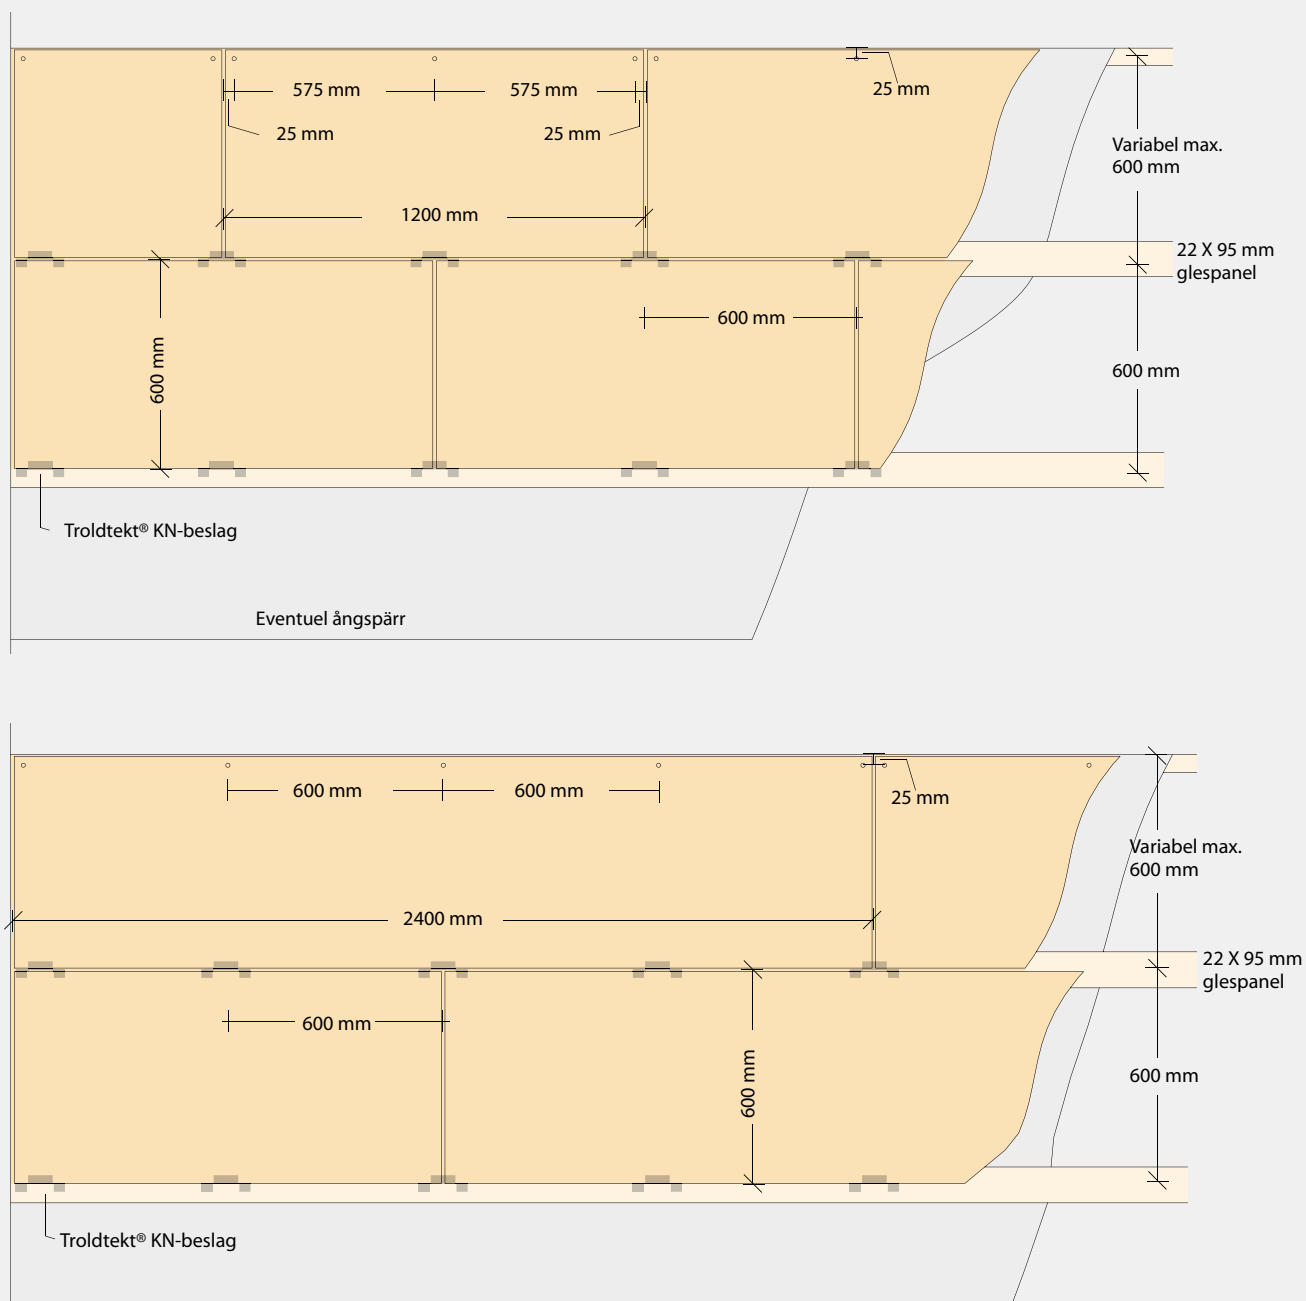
575 mm
575 mm
25 mm
25 mm
25 mm
1200 mm
Variabel max. 600 mm
22 X 95 mm glespanel
600 mm
600 mm
600 mm
Troldtekt® KN-beslag
Eventuel ångspärr

600 mm
600 mm
25 mm
Variabel max. 600 mm
2400 mm
22 X 95 mm glespanel
600 mm
600 mm
600 mm
Troldtekt® KN-beslag